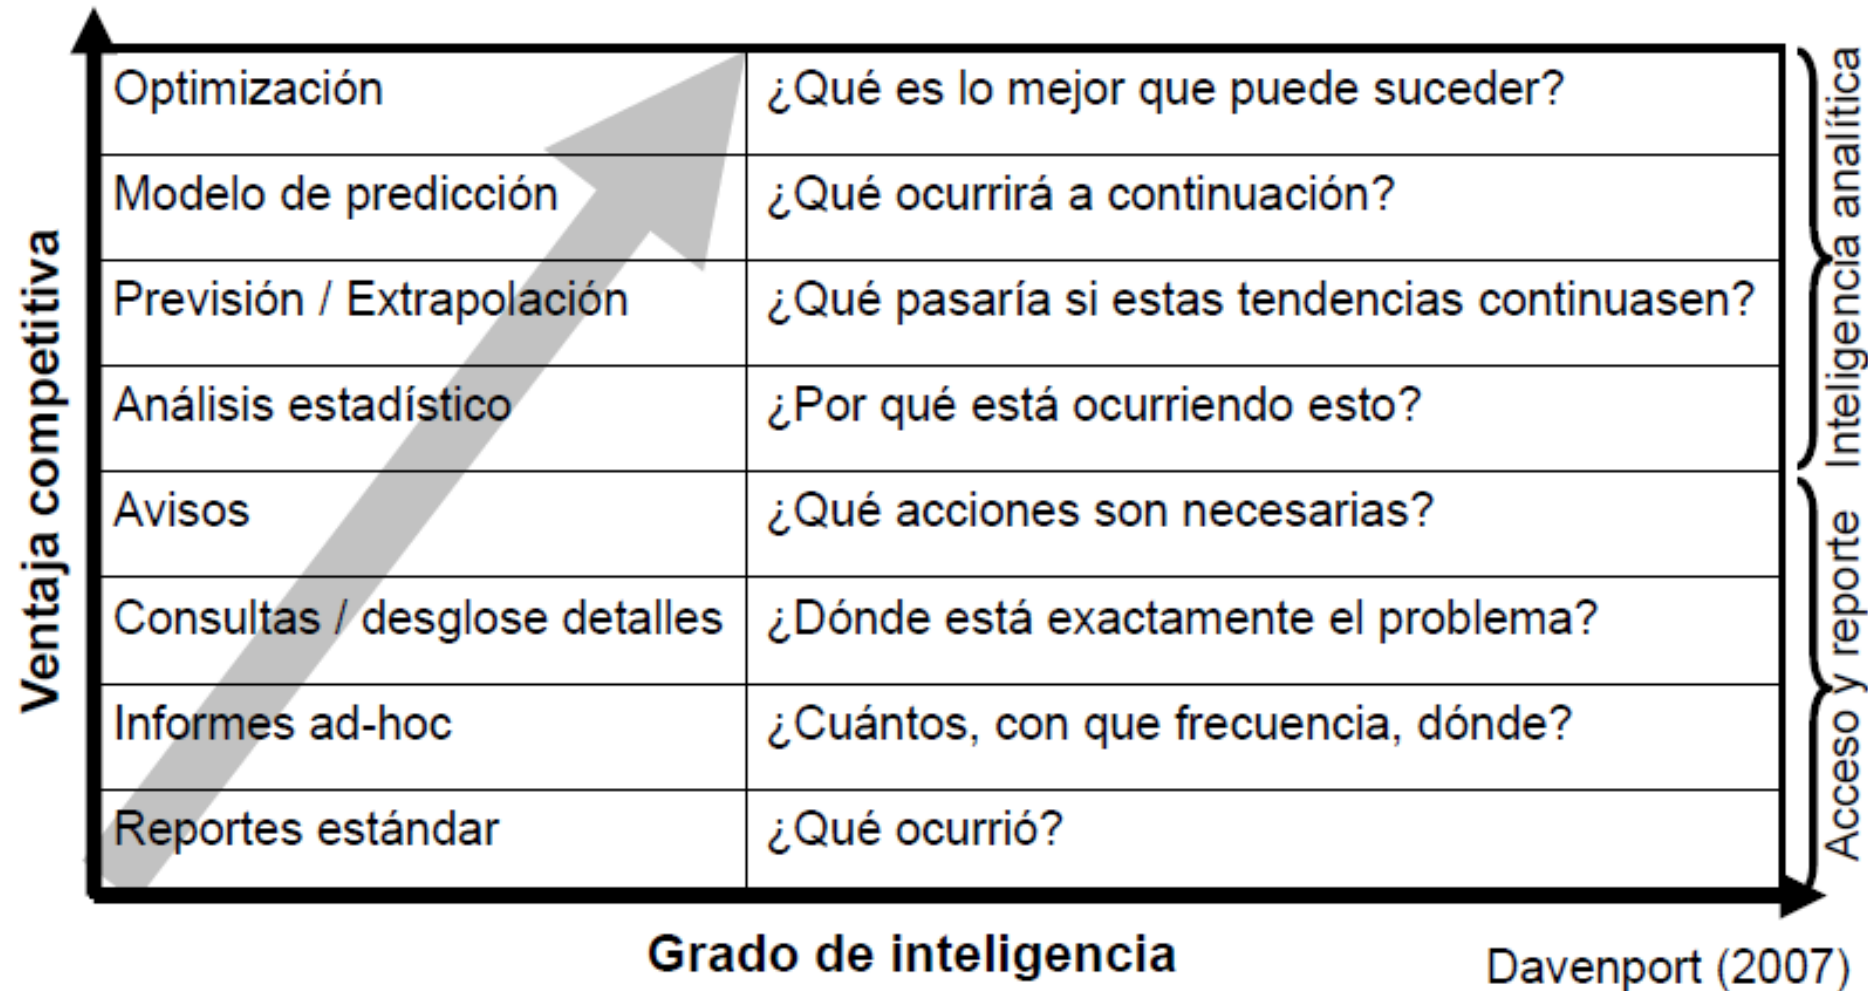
Ventaja competitiva

| | |
|---|---|
| Optimización | ¿Qué es lo mejor que puede suceder? |
| Modelo de predicción | ¿Qué ocurrirá a continuación? |
| Previsión / Extrapolación | ¿Qué pasaría si estas tendencias continuasen? |
| Análisis estadístico | ¿Por qué está ocurriendo esto? |
| Avisos | ¿Qué acciones son necesarias? |
| Consultas / desglose detalles | ¿Dónde está exactamente el problema? |
| Informes ad-hoc | ¿Cuántos, con que frecuencia, dónde? |
| Reportes estándar | ¿Qué ocurrió? |

Inteligencia analítica

Acceso y reporte

Grado de inteligencia

Davenport (2007)